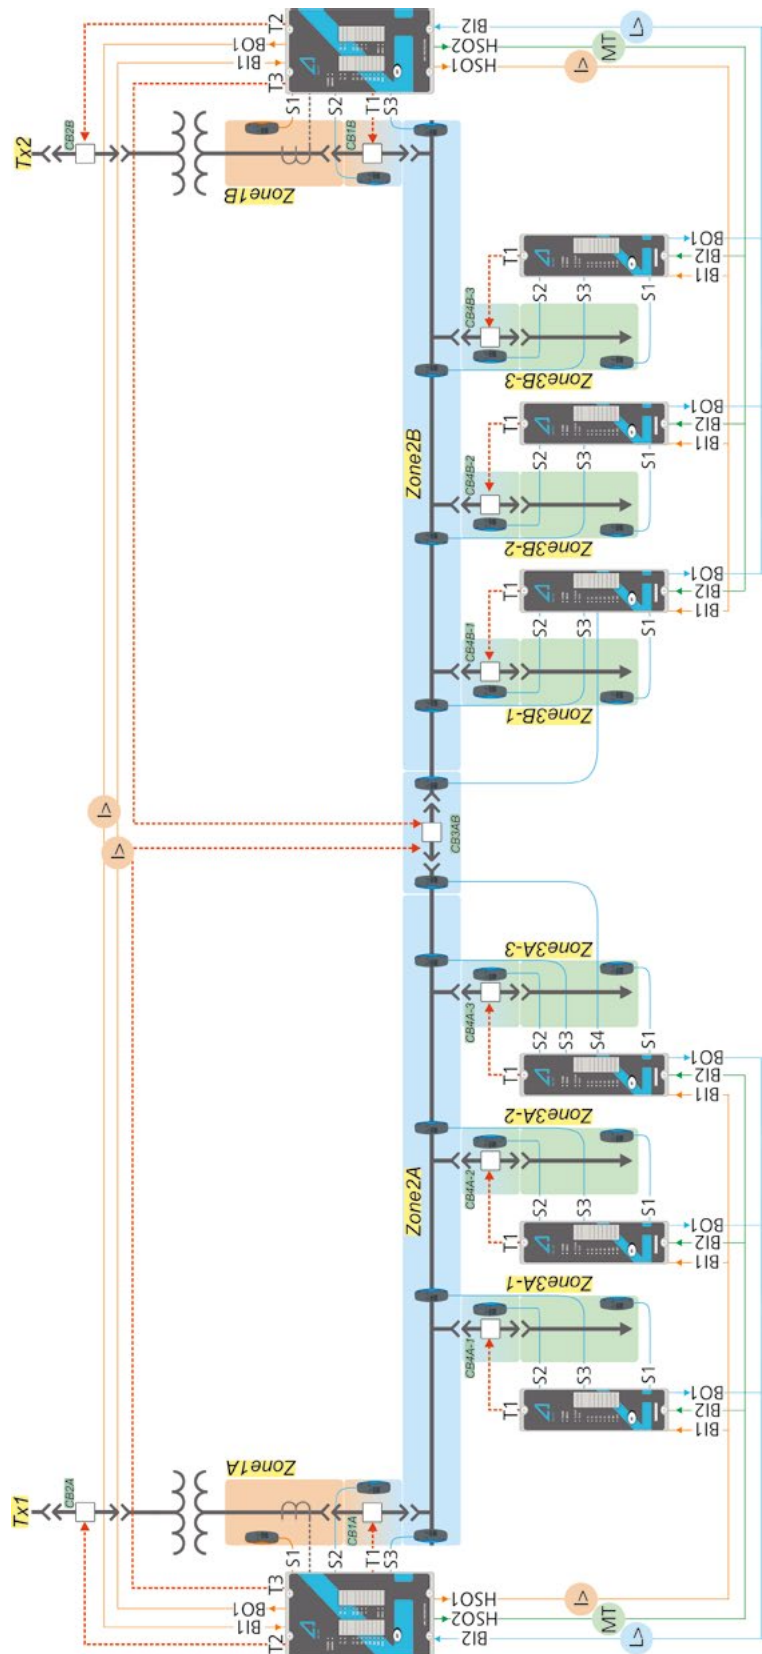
Tx2
CB2B
T2
BO1
BI1
T3
S1
S2
T1
S3
BI2
HSO2
HSO1
MT
I>
I>
I>
CB1B
Zone1B
Zone2B
T1
S2
S3
S1
BO1
BI2
BI1
CB4B-3
Zone3B-3
T1
S2
S3
S1
BO1
BI2
BI1
CB4B-2
Zone3B-2
T1
S2
S3
S1
BO1
BI2
BI1
CB4B-1
Zone3B-1
I>
I>
CB3AB
Zone3A-3
CB4A-3
T1
S2
S3
S4
S1
BO1
BI2
BI1
Zone3A-2
CB4A-2
Zone2A
T1
S2
S3
S1
BO1
BI2
BI1
Zone3A-1
CB4A-1
T1
S2
S3
S1
BO1
BI2
BI1
Tx1
CB2A
Zone1A
CB1A
S1
S2
T1
S3
T3
BO1
BI1
T2
HSO1
HSO2
BI2
MT
I>
I>